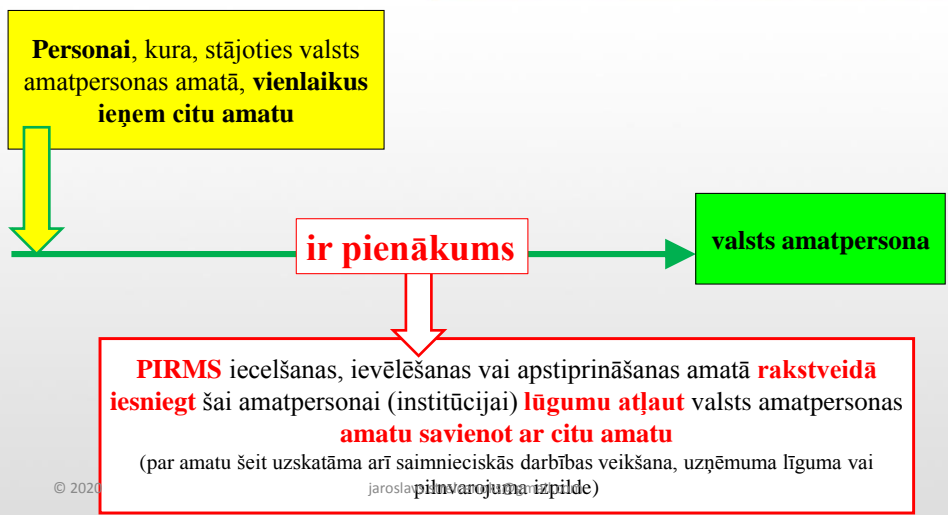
**Personai**, kura, stājoties valsts amatpersonas amatā, **vienlaikus ieņem citu amatu**

**ir pienākums**

**valsts amatpersona**

**PIRMS** iecelšanas, ievēlēšanas vai apstiprināšanas amatā **rakstveidā iesniegt** šai amatpersonai (institūcijai) **lūgumu atļaut** valsts amatpersonas **amatu savienot ar citu amatu**
(par amatu šeit uzskatāma arī saimnieciskās darbības veikšana, uzņēmuma līguma vai pilnvarojuma izpilde)

© 2020 jaroslav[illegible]